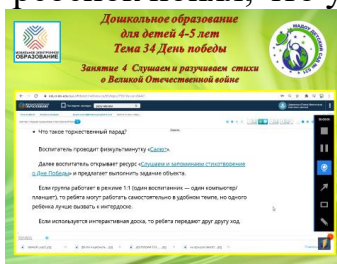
Дошкольное образование для детей 4-5 лет
Тема 34 День победы

Занятие 4 Слушаем и разучиваем стихи о Великой Отечественной войне

ИНФОУРОК
ОБРАЗОВАНИЕ

• Что такое торжественный парад?

Воспитатель проводит физкультминутку «Салют».

Далее воспитатель открывает ресурс «Слушаем и запоминаем стихотворение о Дне Победы» и предлагает выполнить задание объекта.

Если группа работает в режиме 1:1 (один воспитанник — один компьютер/планшет), то ребята могут работать самостоятельно в удобном темпе, но одного ребёнка лучше вызвать к интерактиве.

Если используется интерактивная доска, то ребята передают друг другу ход.